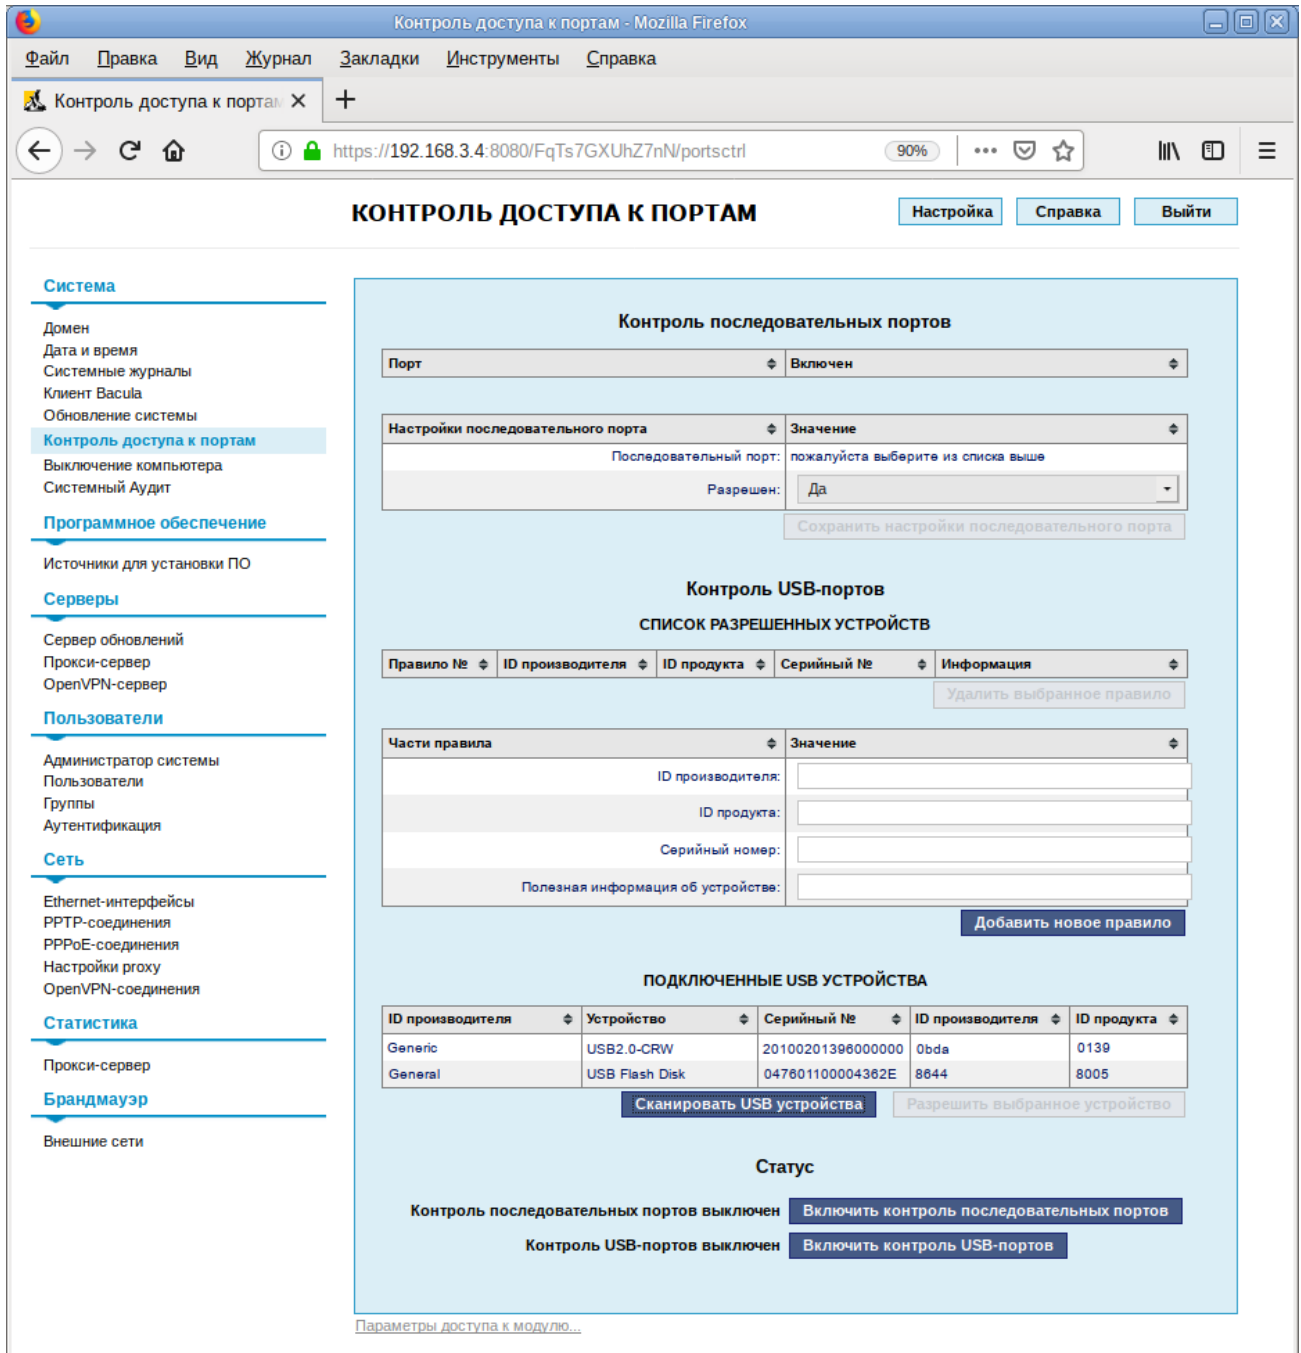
Контроль доступа к портам - Mozilla Firefox

Файл Правка Вид Журнал Закладки Инструменты Справка

Контроль доступа к порта

https://192.168.3.4:8080/FqTs7GXUhZ7nN/portsctrl 90%

КОНТРОЛЬ ДОСТУПА К ПОРТАМ

Настройка Справка Выйти

Система
Домен
Дата и время
Системные журналы
Клиент Bacula
Обновление системы
Контроль доступа к портам
Выключение компьютера
Системный Аудит

Программное обеспечение
Источники для установки ПО

Серверы
Сервер обновлений
Прокси-сервер
OpenVPN-сервер

Пользователи
Администратор системы
Пользователи
Группы
Аутентификация

Сеть
Ethernet-интерфейсы
PPTP-соединения
PPPoE-соединения
Настройки proxy
OpenVPN-соединения

Статистика
Прокси-сервер

Брандмауэр
Внешние сети

Контроль последовательных портов

| Порт | Включен |
|---|---|

| Настройки последовательного порта | Значение |
|---|---|
| Последовательный порт: | пожалуйста выберите из списка выше |
| Разрешен: | Да |

Сохранить настройки последовательного порта

Контроль USB-портов

СПИСОК РАЗРЕШЕННЫХ УСТРОЙСТВ

| Правило № | ID производителя | ID продукта | Серийный № | Информация |
|---|---|---|---|---|

Удалить выбранное правило

| Части правила | Значение |
|---|---|
| ID производителя: | |
| ID продукта: | |
| Серийный номер: | |
| Полезная информация об устройстве: | |

Добавить новое правило

ПОДКЛЮЧЕННЫЕ USB УСТРОЙСТВА

| ID производителя | Устройство | Серийный № | ID производителя | ID продукта |
|---|---|---|---|---|
| Generic | USB2.0-CRW | 20100201396000000 | 0bda | 0139 |
| General | USB Flash Disk | 047601100004362E | 8644 | 8005 |

Сканировать USB устройства Разрешить выбранное устройство

Статус

Контроль последовательных портов выключен Включить контроль последовательных портов

Контроль USB-портов выключен Включить контроль USB-портов

Параметры доступа к модулю...